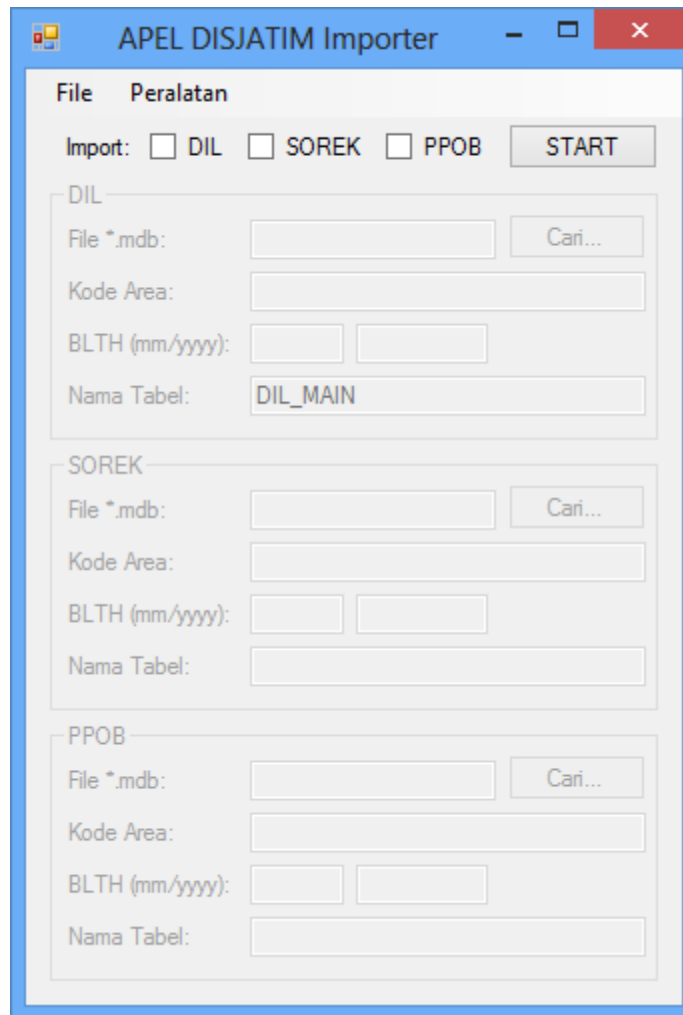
APEL DISJATIM Importer

File Peralatan

Import: DIL SOREK PPOB START

DIL
File *.mdb: Cari...
Kode Area:
BLTH (mm/yyyy):
Nama Tabel: DIL_MAIN

SOREK
File *.mdb: Cari...
Kode Area:
BLTH (mm/yyyy):
Nama Tabel:

PPOB
File *.mdb: Cari...
Kode Area:
BLTH (mm/yyyy):
Nama Tabel: